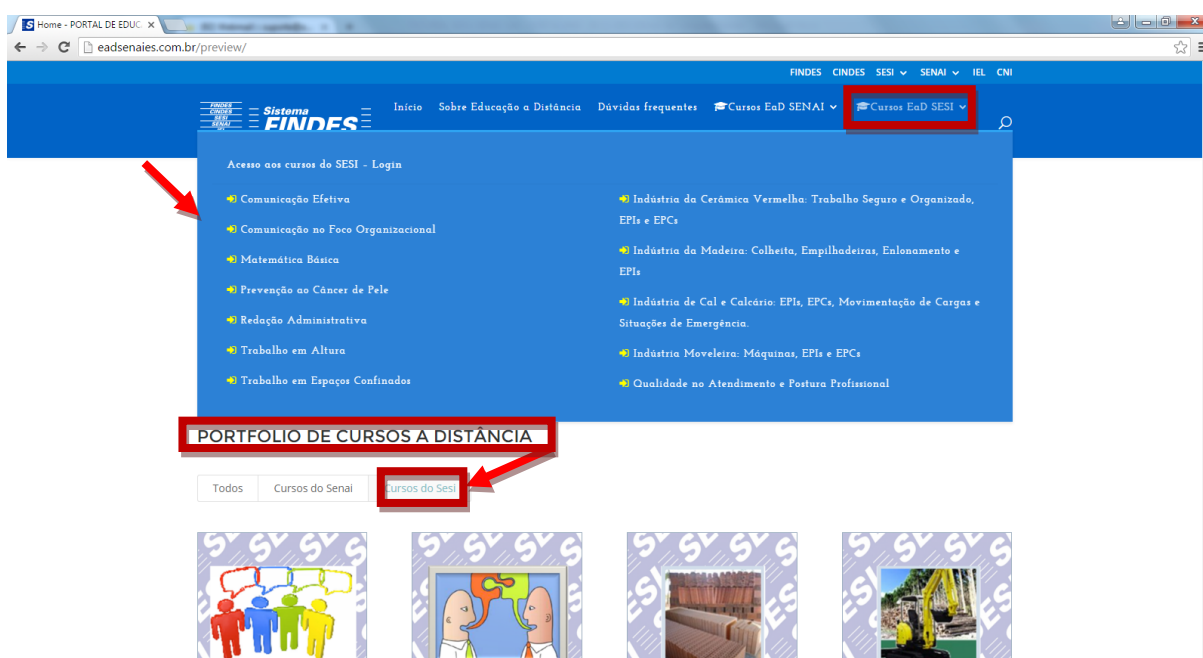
Home - PORTAL DE EDUC ×

eadsenaies.com.br/preview/

FINDES CINDES SESI SENAI IEL CNI

FINDES CINDES SESI SENAI IEL Sistema FINDES

Início Sobre Educação a Distância Dúvidas frequentes Cursos EaD SENAI Cursos EaD SESI

Acesso aos cursos do SESI - Login

Comunicação Efetiva

Comunicação no Foco Organizacional

Matemática Básica

Prevenção ao Câncer de Pele

Redação Administrativa

Trabalho em Altura

Trabalho em Espaços Confinados

Indústria da Cerâmica Vermelha: Trabalho Seguro e Organizado, EPIs e EPCs

Indústria da Madeira: Colheita, Empilhadeiras, Enlonamento e EPIs

Indústria de Cal e Calcário: EPIs, EPCs, Movimentação de Cargas e Situações de Emergência.

Indústria Moveleira: Máquinas, EPIs e EPCs

Qualidade no Atendimento e Postura Profissional

PORTFOLIO DE CURSOS A DISTÂNCIA

Todos Cursos do Senai Cursos do Sesi